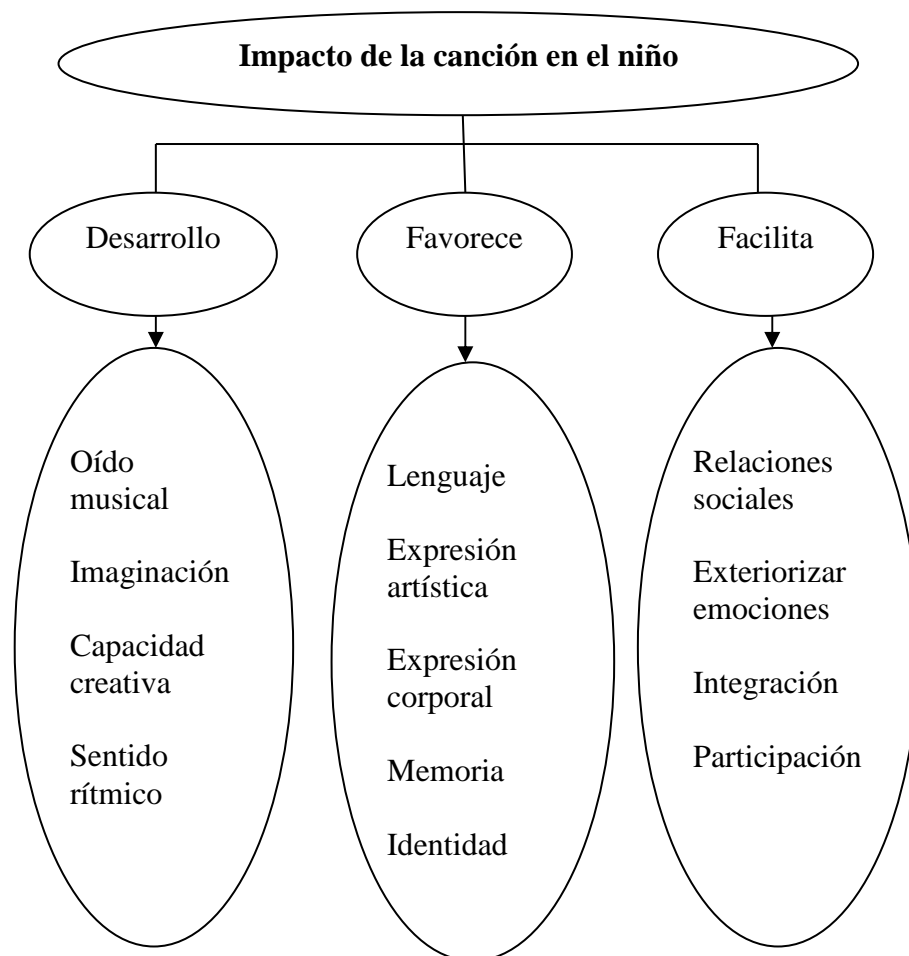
**Impacto de la canción en el niño**

Desarrollo

Favorece

Facilita

Oído musical

Imaginación

Capacidad creativa

Sentido rítmico

Lenguaje

Expresión artística

Expresión corporal

Memoria

Identidad

Relaciones sociales

Exteriorizar emociones

Integración

Participación